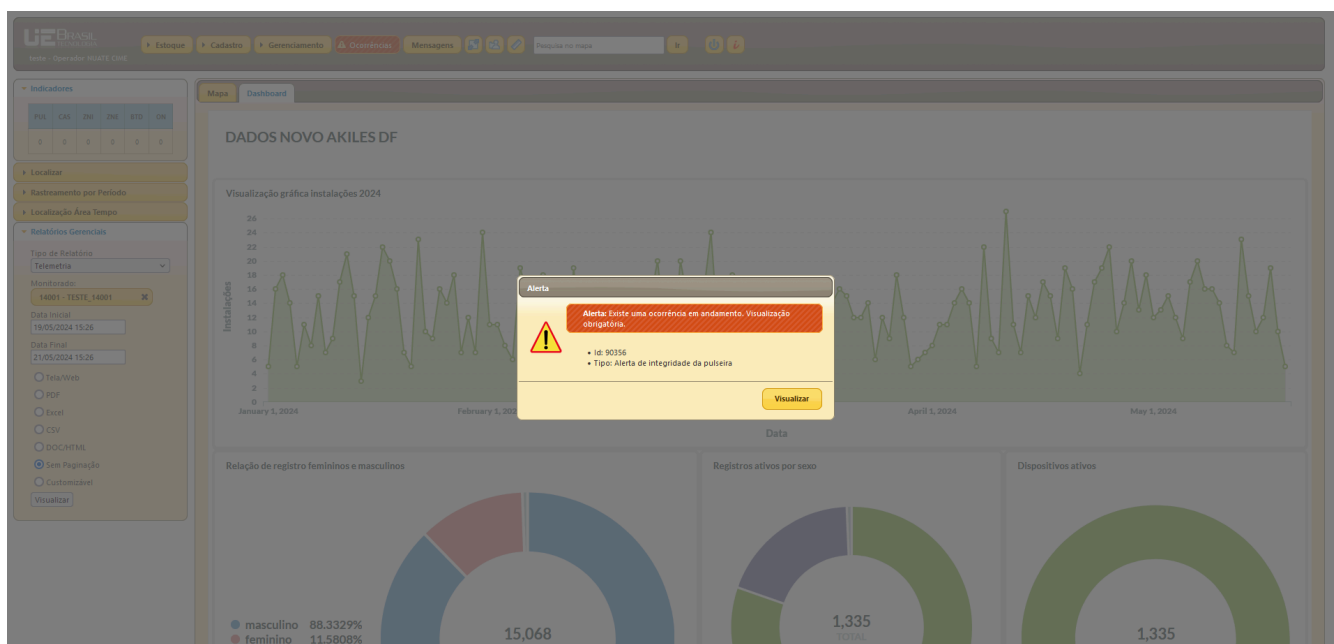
UE BRASIL
teste - Operador NGATE CIVIL

Estoque
Cadastro
Gerenciamento
Ocorrências
Mensagens
Pesquisa no mapa

Indicadores

| PUL | CAS | INI | ZNI | BTU | OR |
|---|---|---|---|---|---|
| 0 | 0 | 0 | 0 | 0 | 0 |

Localizar
Rastreamento por Período
Localização Área Tempo
Relatórios Gerenciais

Tipo de Relatório
Telemetria
Monitorado
14001 - TESTE_14001
Data Inicial
19/05/2024 15:26
Data Final
21/05/2024 15:26
Tela/Web
PDF
Excel
CSV
DOC/HTML
Sem Paginação
Customizável
Visualizar

Mapa
Dashboard

DADOS NOVO AKILES DF

Visualização gráfica instalações 2024

26
24
22
20
18
16
14
12
10
8
6
4
2
0
Instalações
January 1, 2024
February 1, 2024
April 1, 2024
May 1, 2024
Data

Alerta

Alerta: Existe uma ocorrência em andamento. Visualização obrigatória.

• Id: 90356
• Tipo: Alerta de integridade da pulseira

Visualizar

Relação de registro femininos e masculinos

masculino 88.3329%
feminino 11.5808%

15,068

Registros ativos por sexo

1,335
TOTAL

Dispositivos ativos

1,335